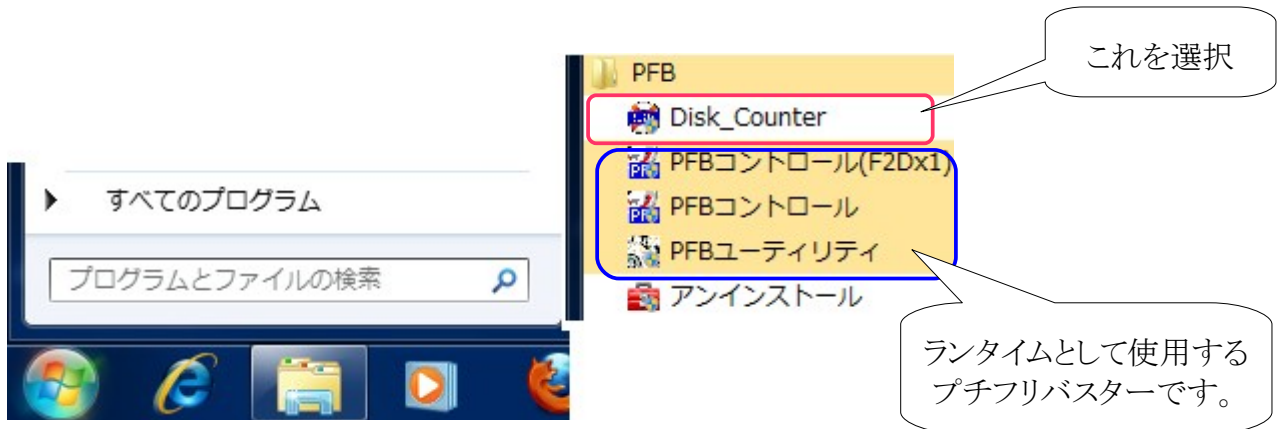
すべてのプログラム

プログラムとファイルの検索

PFB

Disk_Counter

PFBコントロール(F2Dx1)

PFBコントロール

PFBユーティリティ

アンインストール

これを選択

ランタイムとして使用するプチフリバスターです。